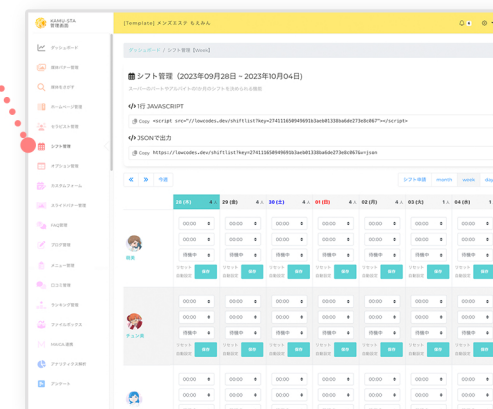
KAMU GTA 管理画面

ダッシュボード
掲示板データ管理
競合をさがす
ホームページ管理
スタッフ管理
シフト管理
オプション管理
カスタムフォーム
スライドバナー管理
FAQ管理
ブログ管理
メニュー管理
口コミ管理
ランキング管理
マイページ
MAOA 設定
アナリティクス解析
ログアウト

[Template] メンズエステ もえみん

ダッシュボード / シフト管理 [Views]

シフト管理（2023年09月28日 ~ 2023年10月04日）

スーパーのパートやアルバイトのためのシフトを決められる機能

</> 1行 JAVASCRIPT

Copy <script src="//lowcodes.dev/shiftlist?key=274111650949691b3aeb01338ba6de273e0c867"></script>

</> JSONで出力

Copy https://lowcodes.dev/shiftlist?key=274111650949691b3aeb01338ba6de273e0c867&r=json

« » 今週

シフト申請 month week day

| | 28 (木) 4人 | 29 (金) 4人 | 30 (土) 4人 | 01 (日) 4人 | 02 (月) 4人 | 03 (火) 5人 | 04 (水) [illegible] |
|---|---|---|---|---|---|---|---|
| 萌萌 | 00:00 00:00 待機中 リセット 自動設定 保存 | 00:00 00:00 待機中 リセット 自動設定 保存 | 00:00 00:00 待機中 リセット 自動設定 保存 | 00:00 00:00 待機中 リセット 自動設定 保存 | 00:00 00:00 待機中 リセット 自動設定 保存 | 00:00 00:00 待機中 リセット 自動設定 保存 | 00:00 00:00 待機中 リセット 自動設定 保存 |
| チユン兎 | 00:00 00:00 待機中 リセット 自動設定 保存 | 00:00 00:00 待機中 リセット 自動設定 保存 | 00:00 00:00 待機中 リセット 自動設定 保存 | 00:00 00:00 待機中 リセット 自動設定 保存 | 00:00 00:00 待機中 リセット 自動設定 保存 | 00:00 00:00 待機中 リセット 自動設定 保存 | 00:00 00:00 待機中 リセット 自動設定 保存 |
| | 00:00 | 00:00 | 00:00 | 00:00 | 00:00 | 00:00 | 00:00 |